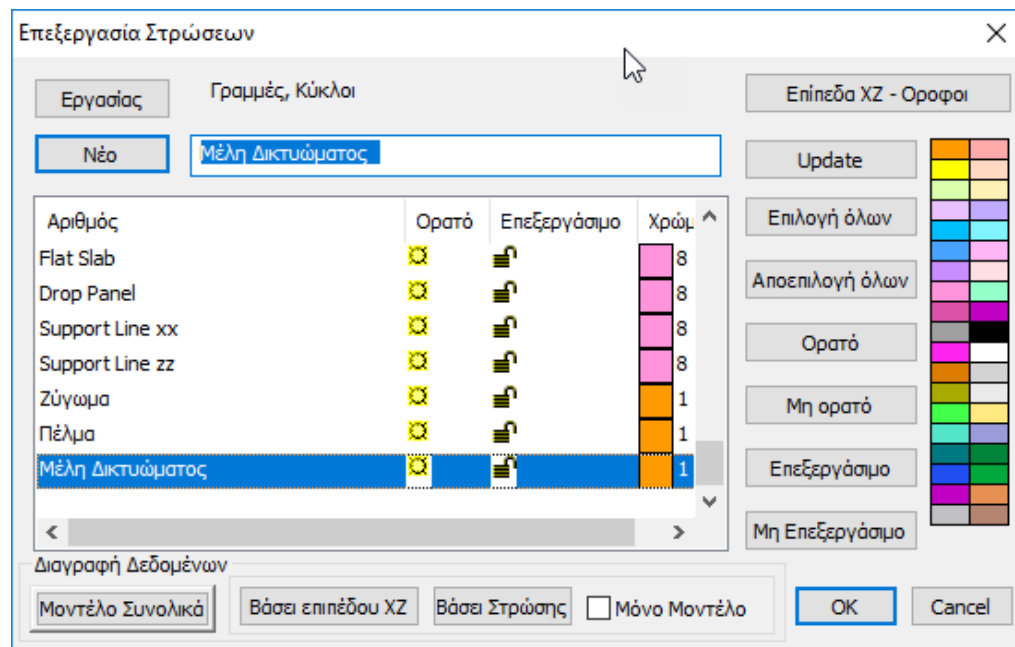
Επεξεργασία Στρώσεων

Εργασίας

Γραμμές, Κύκλοι

Επίπεδα XZ - Οροφοι

Νέο

Μέλη Δικτυώματος

Update

Επιλογή όλων

Αποεπιλογή όλων

Ορατό

Μη ορατό

Επεξεργάσιμο

Μη Επεξεργάσιμο

| Αριθμός | Ορατό | Επεξεργάσιμο | Χρώμ |
|---|---|---|---|
| Flat Slab | | | 8 |
| Drop Panel | | | 8 |
| Support Line xx | | | 8 |
| Support Line zz | | | 8 |
| Ζύγωμα | | | 1 |
| Πέλμα | | | 1 |
| Μέλη Δικτυώματος | | | 1 |

Διαγραφή Δεδομένων

Μοντέλο Συνολικά

Βάσει επιπέδου XZ

Βάσει Στρώσης

Μόνο Μοντέλο

OK

Cancel